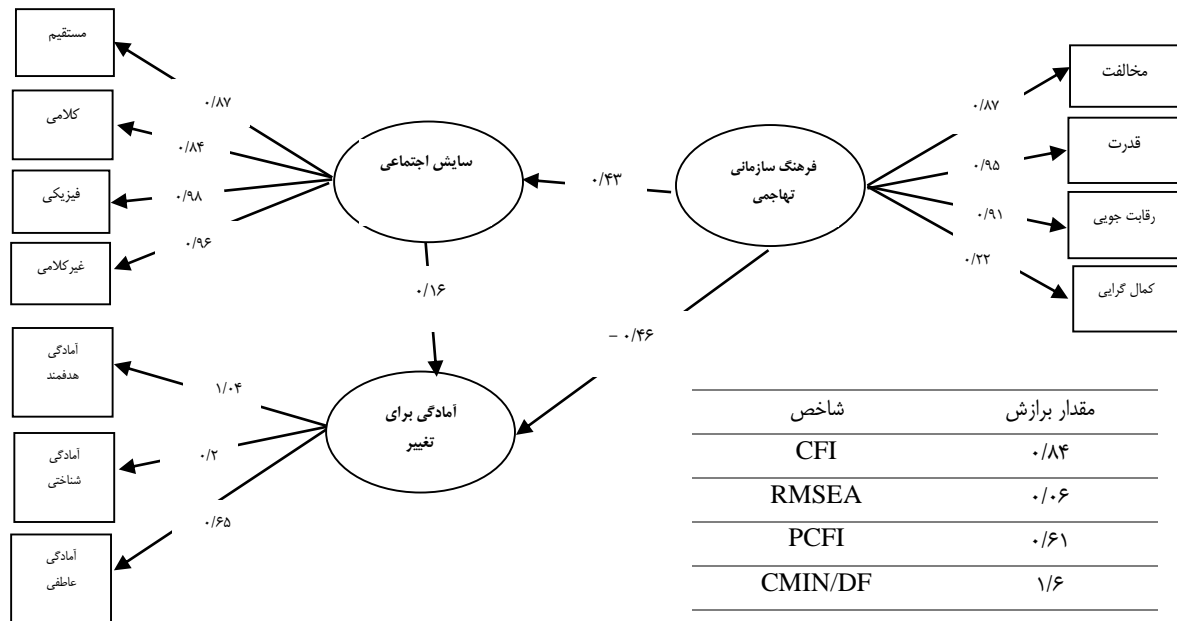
مخالفت

قدرت

رقابت جویی

کمال گرایی

۰/۸۷

۰/۹۵

۰/۹۱

۰/۲۲

فرهنگ سازمانی تهاجمی

۰/۴۳

سایش اجتماعی

۰/۸۷

۰/۸۴

۰/۹۸

۰/۹۶

مستقیم

کلامی

فیزیکی

غیرکلامی

۰/۱۶

– ۰/۴۶

آمادگی برای تغییر

۱/۰۴

۰/۲

۰/۶۵

آمادگی هدفمند

آمادگی شناختی

آمادگی عاطفی

| شاخص | مقدار برازش |
|---|---|
| CFI | ۰/۸۴ |
| RMSEA | ۰/۰۶ |
| PCFI | ۰/۶۱ |
| CMIN/DF | ۱/۶ |